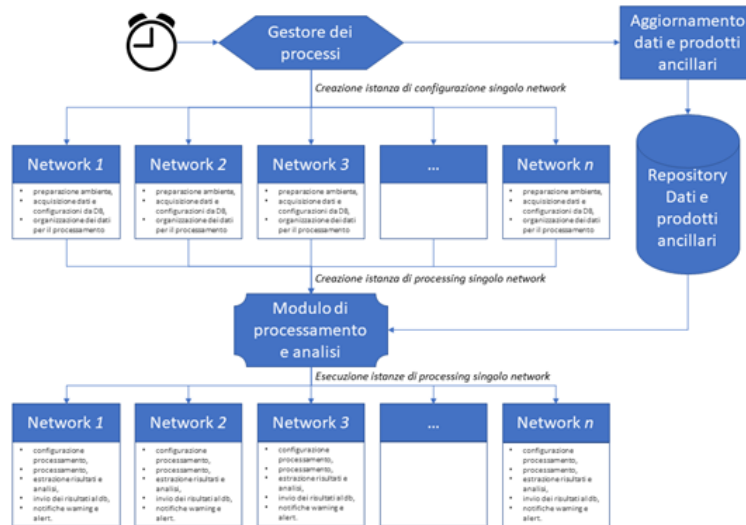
Gestore dei processi

Aggiornamento dati e prodotti ancillari

Creazione istanza di configurazione singolo network

Network *1*
- preparazione ambiente,
- acquisizione dati e configurazioni da DB,
- organizzazione dei dati per il processamento

Network *2*
- preparazione ambiente,
- acquisizione dati e configurazioni da DB,
- organizzazione dei dati per il processamento

Network *3*
- preparazione ambiente,
- acquisizione dati e configurazioni da DB,
- organizzazione dei dati per il processamento

...

Network *n*
- preparazione ambiente,
- acquisizione dati e configurazioni da DB,
- organizzazione dei dati per il processamento

Repository Dati e prodotti ancillari

Creazione istanza di processing singolo network

Modulo di processamento e analisi

Esecuzione istanze di processing singolo network

Network *1*
- configurazione processamento,
- processamento,
- estrazione risultati e analisi,
- invio dei risultati al db,
- notifiche warning e alert.

Network *2*
- configurazione processamento,
- processamento,
- estrazione risultati e analisi,
- invio dei risultati al db,
- notifiche warning e alert.

Network *3*
- configurazione processamento,
- processamento,
- estrazione risultati e analisi,
- invio dei risultati al db,
- notifiche warning e alert.

...

Network *n*
- configurazione processamento,
- processamento,
- estrazione risultati e analisi,
- invio dei risultati al db,
- notifiche warning e alert.